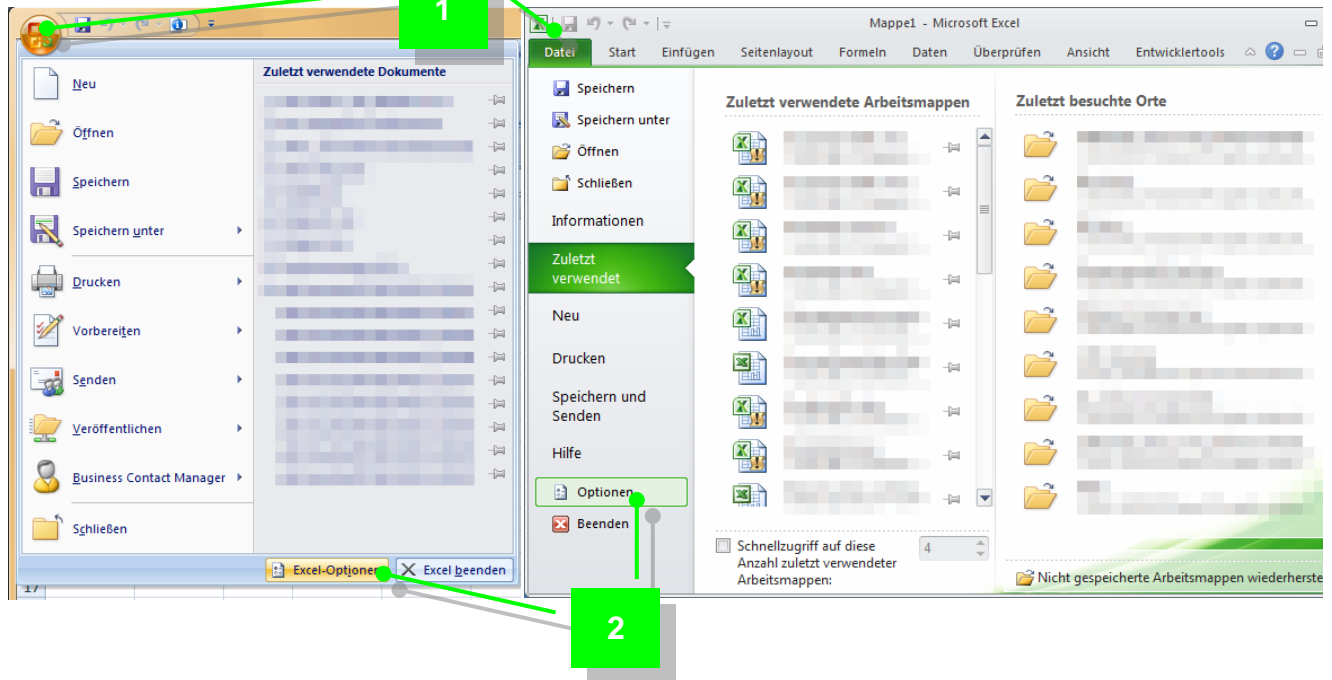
1

Neu

Öffnen

Speichern

Speichern unter

Drucken

Vorbereiten

Senden

Veröffentlichen

Business Contact Manager

Schließen

Zuletzt verwendete Dokumente

Excel-Optionen

Excel beenden

17

Mappe1 - Microsoft Excel

Datei | Start | Einfügen | Seitenlayout | Formeln | Daten | Überprüfen | Ansicht | Entwicklertools

Speichern

Speichern unter

Öffnen

Schließen

Informationen

Zuletzt verwendet

Neu

Drucken

Speichern und Senden

Hilfe

Optionen

Beenden

Zuletzt verwendete Arbeitsmappen

Schnellzugriff auf diese Anzahl zuletzt verwendeter Arbeitsmappen:

4

Zuletzt besuchte Orte

Nicht gespeicherte Arbeitsmappen wiederherste

2